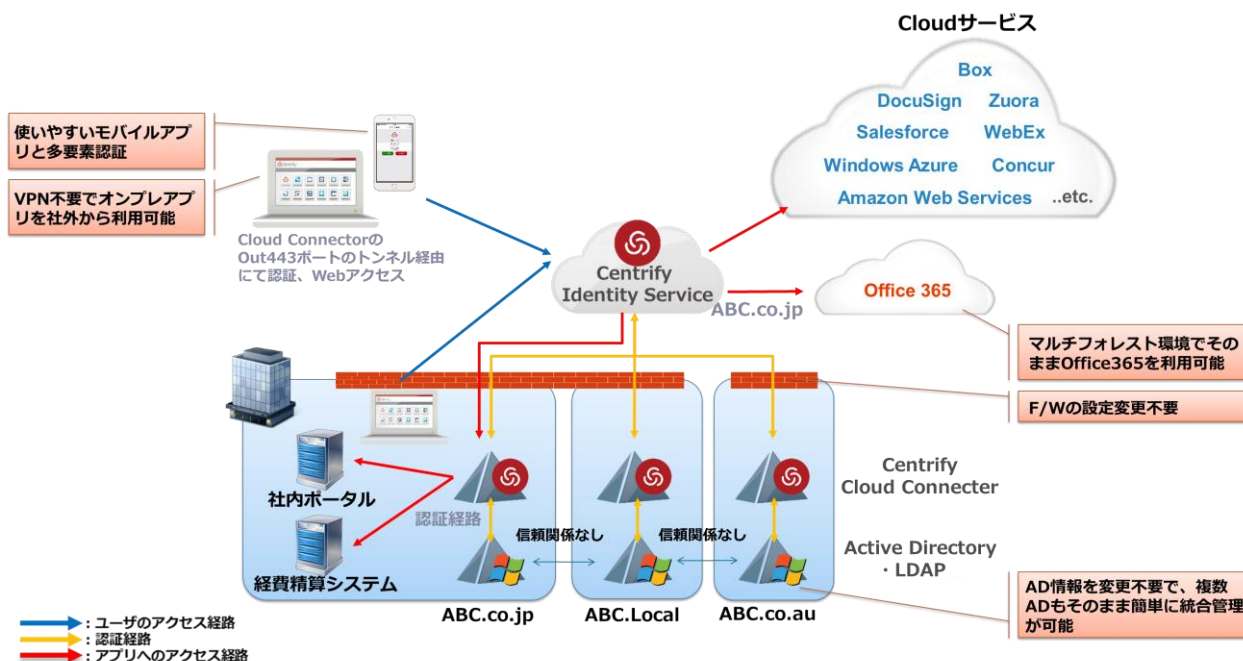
Cloudサービス

Box
DocuSign Zuora
Salesforce WebEx
Windows Azure Concur
Amazon Web Services ..etc.

使いやすいモバイルアプリと多要素認証

VPN不要でオンプレアプリを社外から利用可能

Cloud ConnectorのOut443ポートのトンネル経由にて認証、Webアクセス

Centrify Identity Service

ABC.co.jp

Office 365

マルチフォレスト環境でそのままOffice365を利用可能

F/Wの設定変更不要

社内ポータル

認証経路

経費精算システム

信頼関係なし

信頼関係なし

Centrify Cloud Connecter

Active Directory ・LDAP

ABC.co.jp

ABC.Local

ABC.co.au

AD情報を変更不要で、複数ADもそのまま簡単に統合管理が可能

：ユーザのアクセス経路
：認証経路
：アプリへのアクセス経路